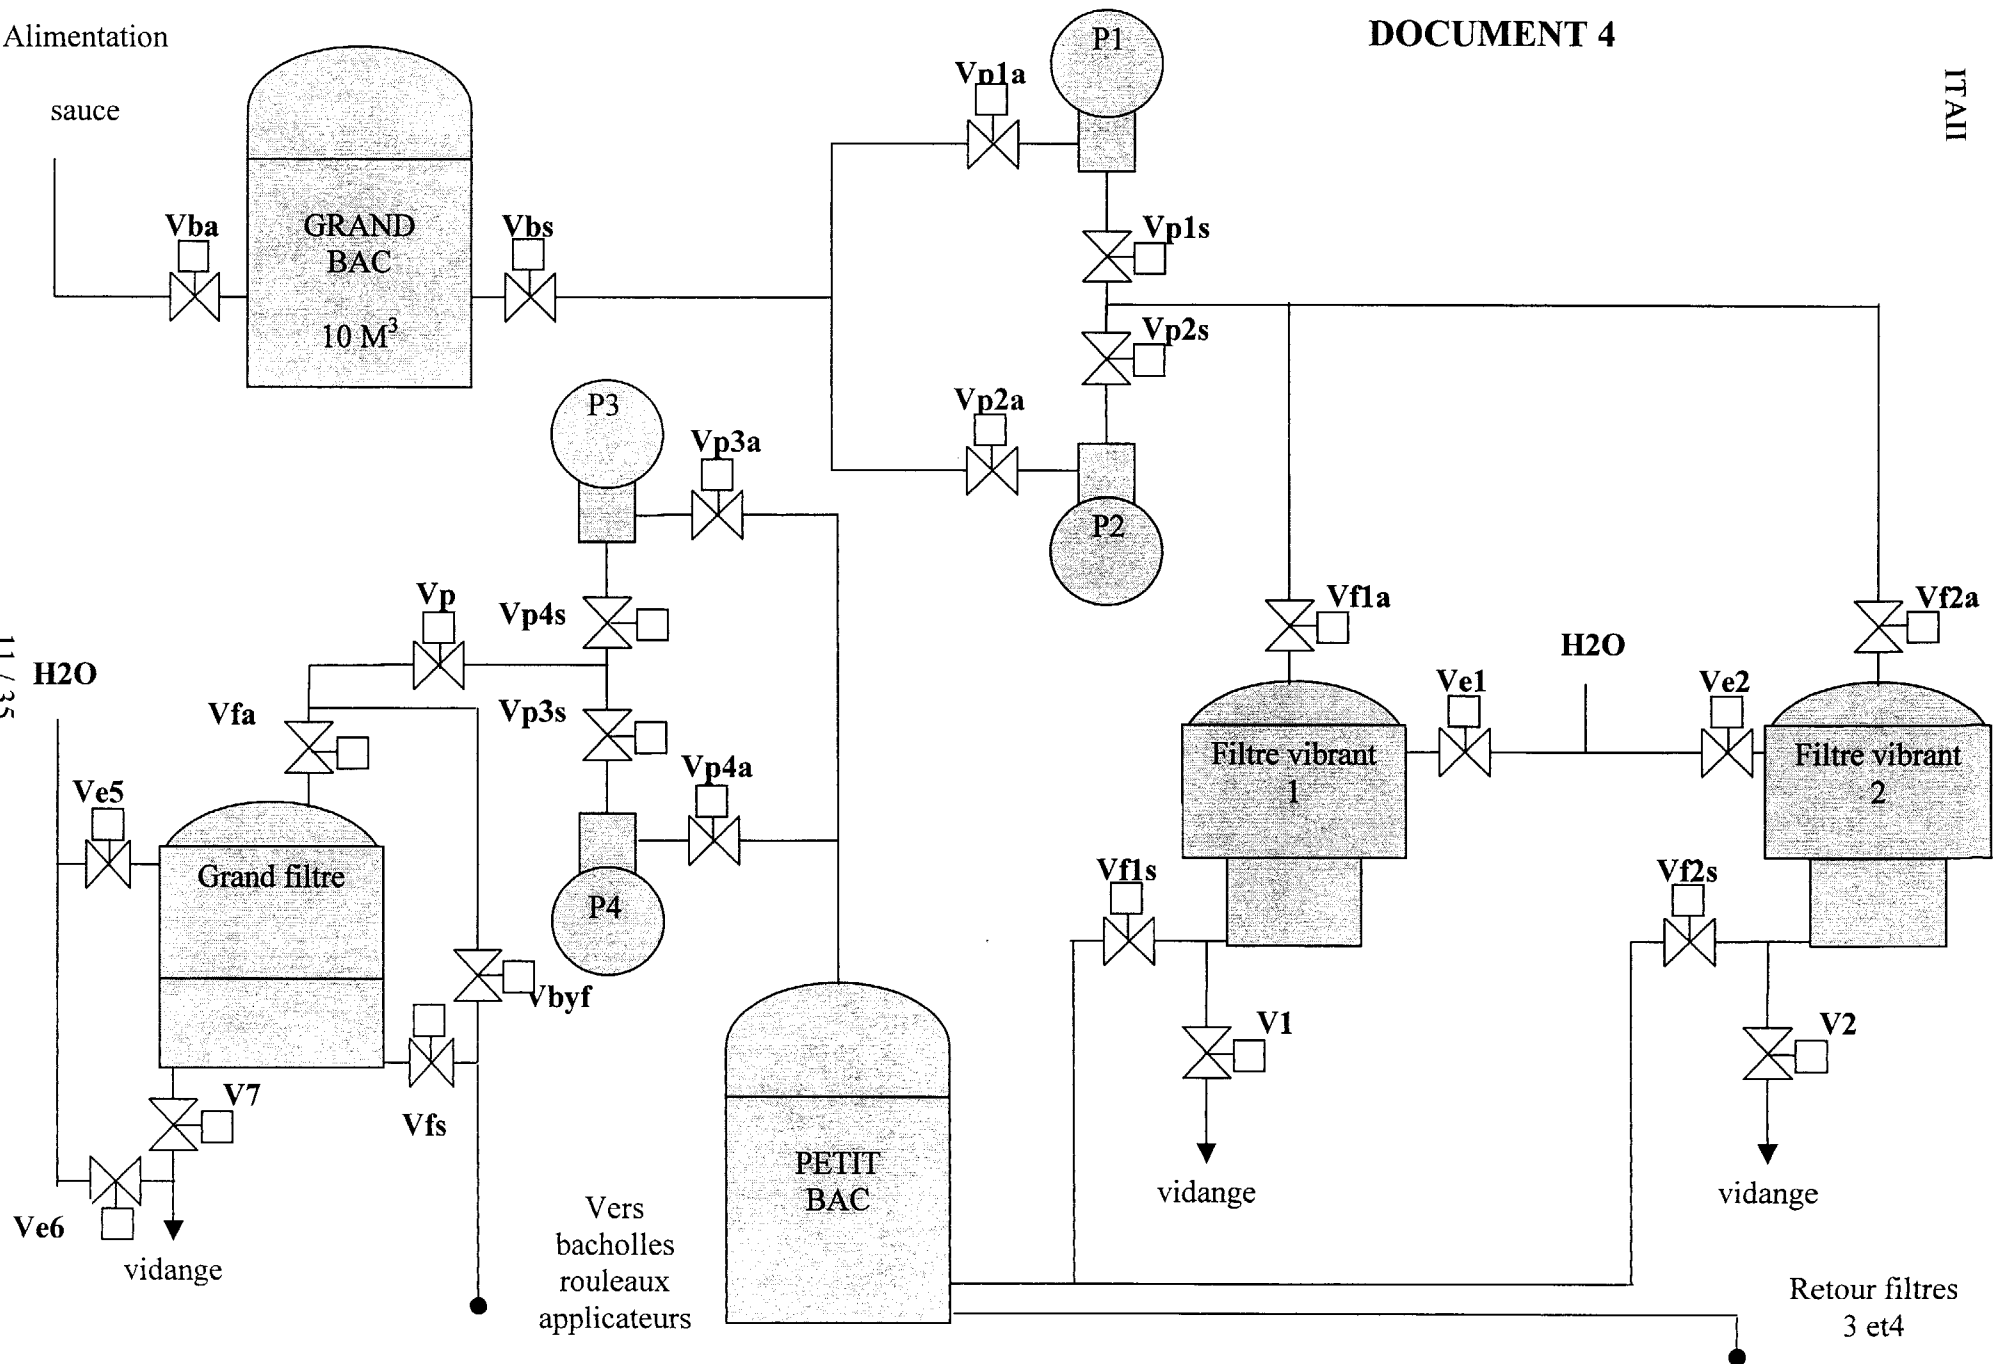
Alimentation

sauce

DOCUMENT 4

ITAII

GRAND BAC

10 M$^3$

Vba

Vbs

P1

Vp1a

Vp1s

Vp2s

Vp2a

P2

P3

Vp3a

Vp4s

Vp

Vp3s

Vp4a

P4

H2O

Vfa

Ve5

Grand filtre

Vbyf

Vfs

V7

Ve6

vidange

Vers bacholles rouleaux applicateurs

PETIT BAC

Vf1a

H2O

Vf2a

Ve1

Ve2

Filtre vibrant 1

Filtre vibrant 2

Vf1s

Vf2s

V1

V2

vidange

vidange

Retour filtres 3 et4

11 / 35